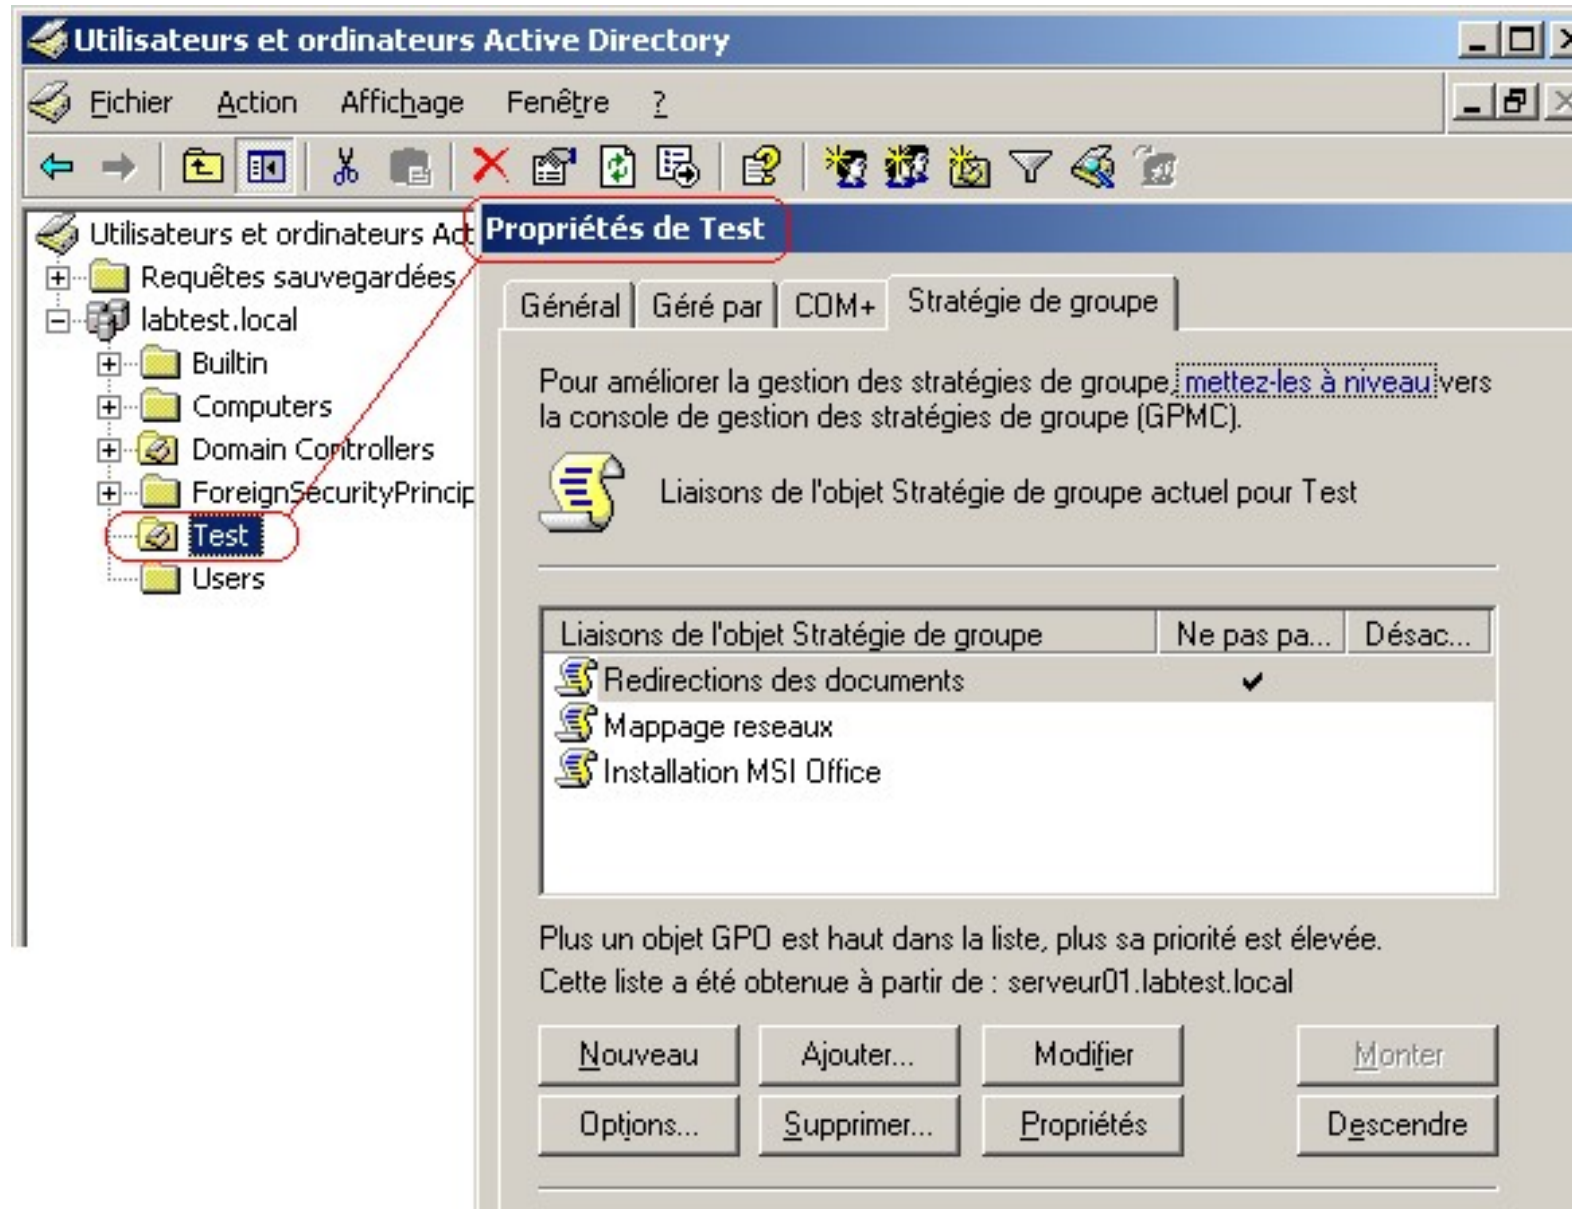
Utilisateurs et ordinateurs Active Directory

Fichier Action Affichage Fenêtre ?

Utilisateurs et ordinateurs Act
Requêtes sauvegardées
labtest.local
Builtin
Computers
Domain Controllers
ForeignSecurityPrincip
Test
Users

Propriétés de Test

Général | Géré par | COM+ | Stratégie de groupe

Pour améliorer la gestion des stratégies de groupe, mettez-les à niveau vers la console de gestion des stratégies de groupe (GPMC).

Liaisons de l'objet Stratégie de groupe actuel pour Test

| Liaisons de l'objet Stratégie de groupe | Ne pas pa... | Désac... |
|---|---|---|
| Redirections des documents | ✔ | |
| Mappage reseaux | | |
| Installation MSI Office | | |

Plus un objet GPO est haut dans la liste, plus sa priorité est élevée.
Cette liste a été obtenue à partir de : serveur01.labtest.local

Nouveau Ajouter... Modifier Monter
Options... Supprimer... Propriétés Descendre